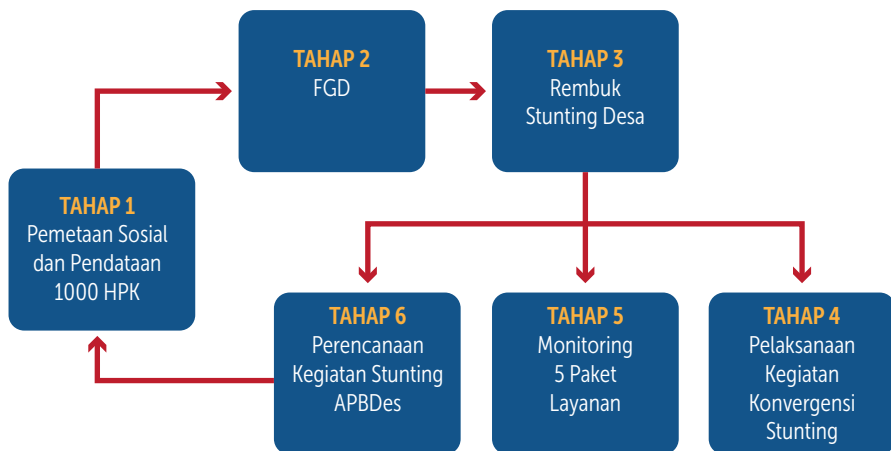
TAHAP 1
Pemetaan Sosial dan Pendataan 1000 HPK

TAHAP 2
FGD

TAHAP 3
Rembuk Stunting Desa

TAHAP 6
Perencanaan Kegiatan Stunting APBDes

TAHAP 5
Monitoring 5 Paket Layanan

TAHAP 4
Pelaksanaan Kegiatan Konvergensi Stunting